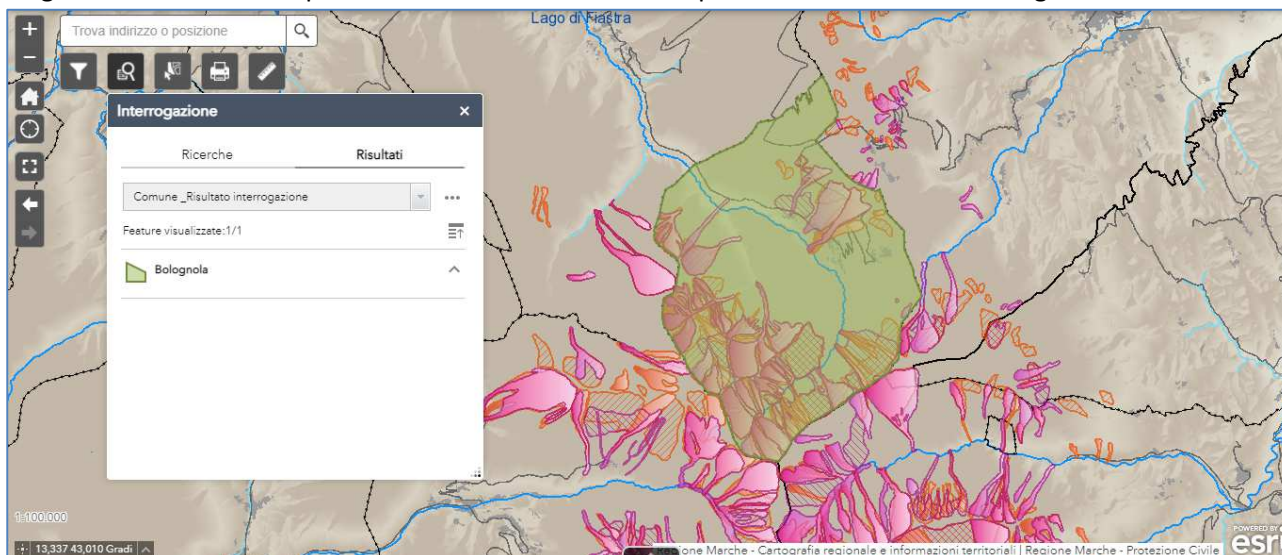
Lago di Fiastra

Trova indirizzo o posizione

Interrogazione

Ricerche

Risultati

Comune _Risultato interrogazione

Feature visualizzate:1/1

Bolognola

1:100.000

13,337 43,010 Gradi

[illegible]ione Marche - Cartografia regionale e informazioni territoriali | Regione Marche - Protezione Civile

POWERED BY esri